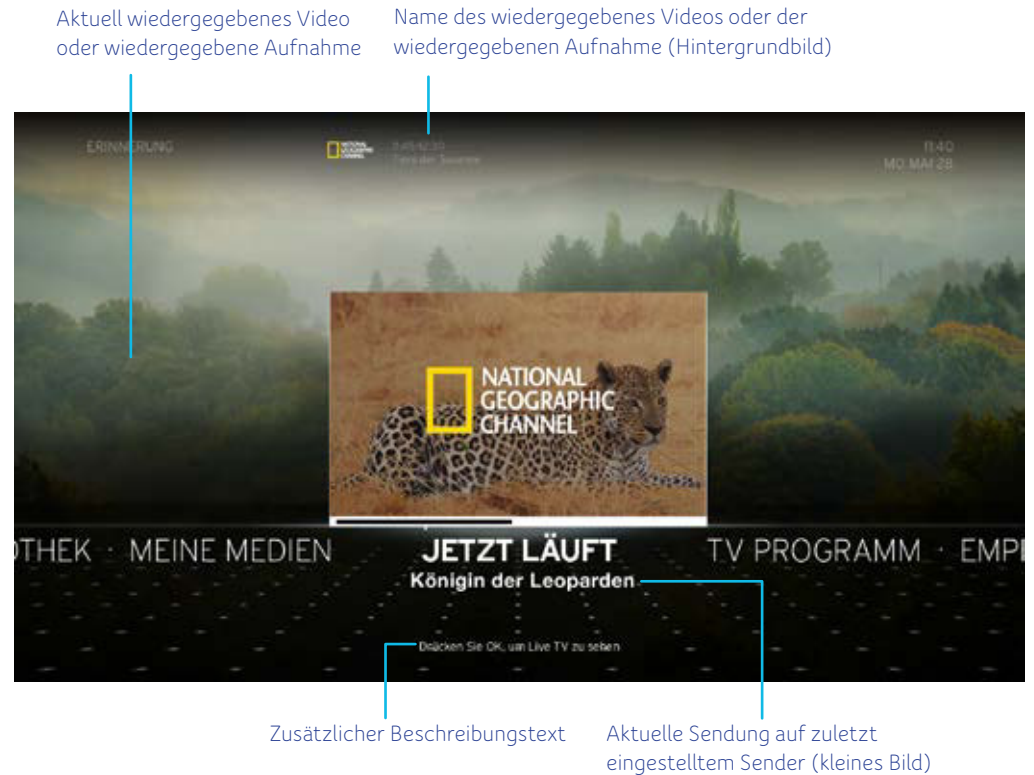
Aktuell wiedergegebenes Video oder wiedergegebene Aufnahme

Name des wiedergegebenes Videos oder der wiedergegebenen Aufnahme (Hintergrundbild)

ERINNERUNG

NATIONAL GEOGRAPHIC CHANNEL

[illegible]

11:40
MO. MAI 28

NATIONAL GEOGRAPHIC CHANNEL

OTHEK · MEINE MEDIEN

JETZT LÄUFT

Königin der Leoparden

TV PROGRAMM · EMPF

Drücken Sie OK, um Live TV zu sehen

Zusätzlicher Beschreibungstext

Aktuelle Sendung auf zuletzt eingestelltem Sender (kleines Bild)